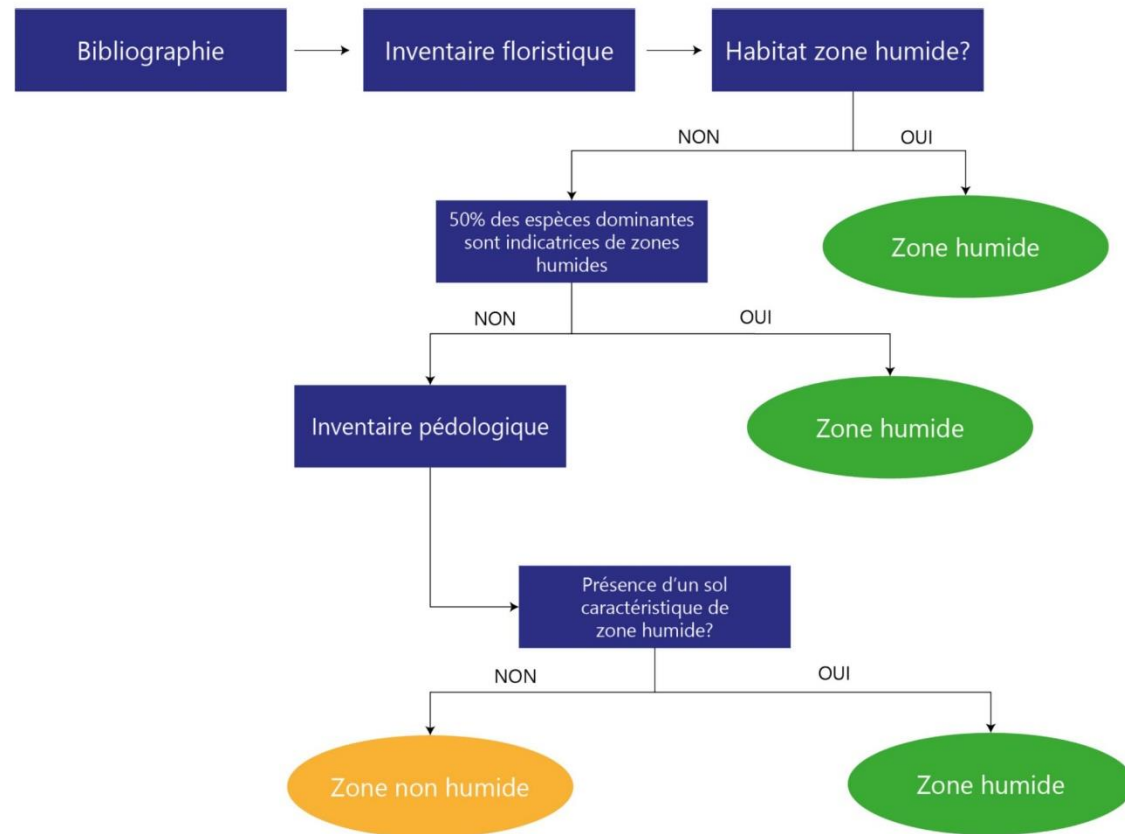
Bibliographie

Inventaire floristique

Habitat zone humide?

NON

OUI

50% des espèces dominantes sont indicatrices de zones humides

Zone humide

NON

OUI

Inventaire pédologique

Zone humide

Présence d'un sol caractéristique de zone humide?

NON

OUI

Zone non humide

Zone humide